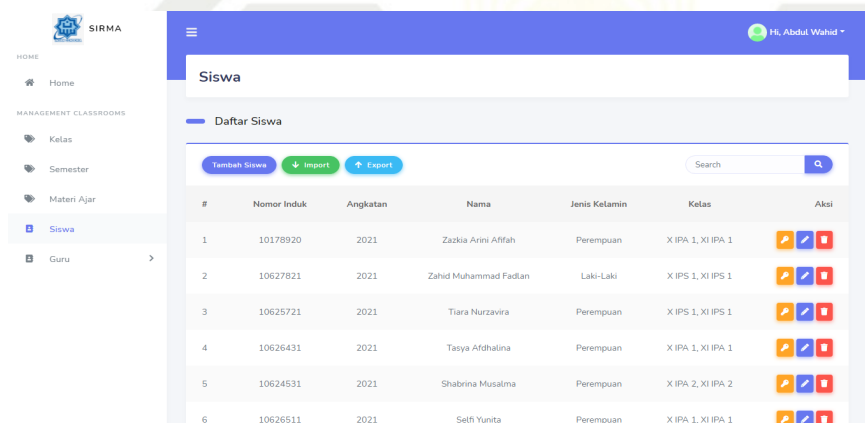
SIRMA

HOME

Home

MANAGEMENT CLASSROOMS

Kelas

Semester

Materi Ajar

Siswa

Guru

Hi, Abdul Wahid

Siswa

Daftar Siswa

Tambah Siswa Import Export

Search

| # | Nomor Induk | Angkatan | Nama | Jenis Kelamin | Kelas | Aksi |
|---|---|---|---|---|---|---|
| 1 | 10178920 | 2021 | Zazkia Arini Afifah | Perempuan | X IPA 1, XI IPA 1 | |
| 2 | 10627821 | 2021 | Zahid Muhammad Fadlan | Laki-Laki | X IPS 1, XI IPS 1 | |
| 3 | 10625721 | 2021 | Tiara Nurzavira | Perempuan | X IPS 1, XI IPS 1 | |
| 4 | 10626431 | 2021 | Tasya Afdhalina | Perempuan | X IPA 1, XI IPA 1 | |
| 5 | 10624531 | 2021 | Shabrina Musalma | Perempuan | X IPA 2, XI IPA 2 | |
| 6 | 10626511 | 2021 | Selfi Yunita | Perempuan | X IPA 1, XI IPA 1 | |